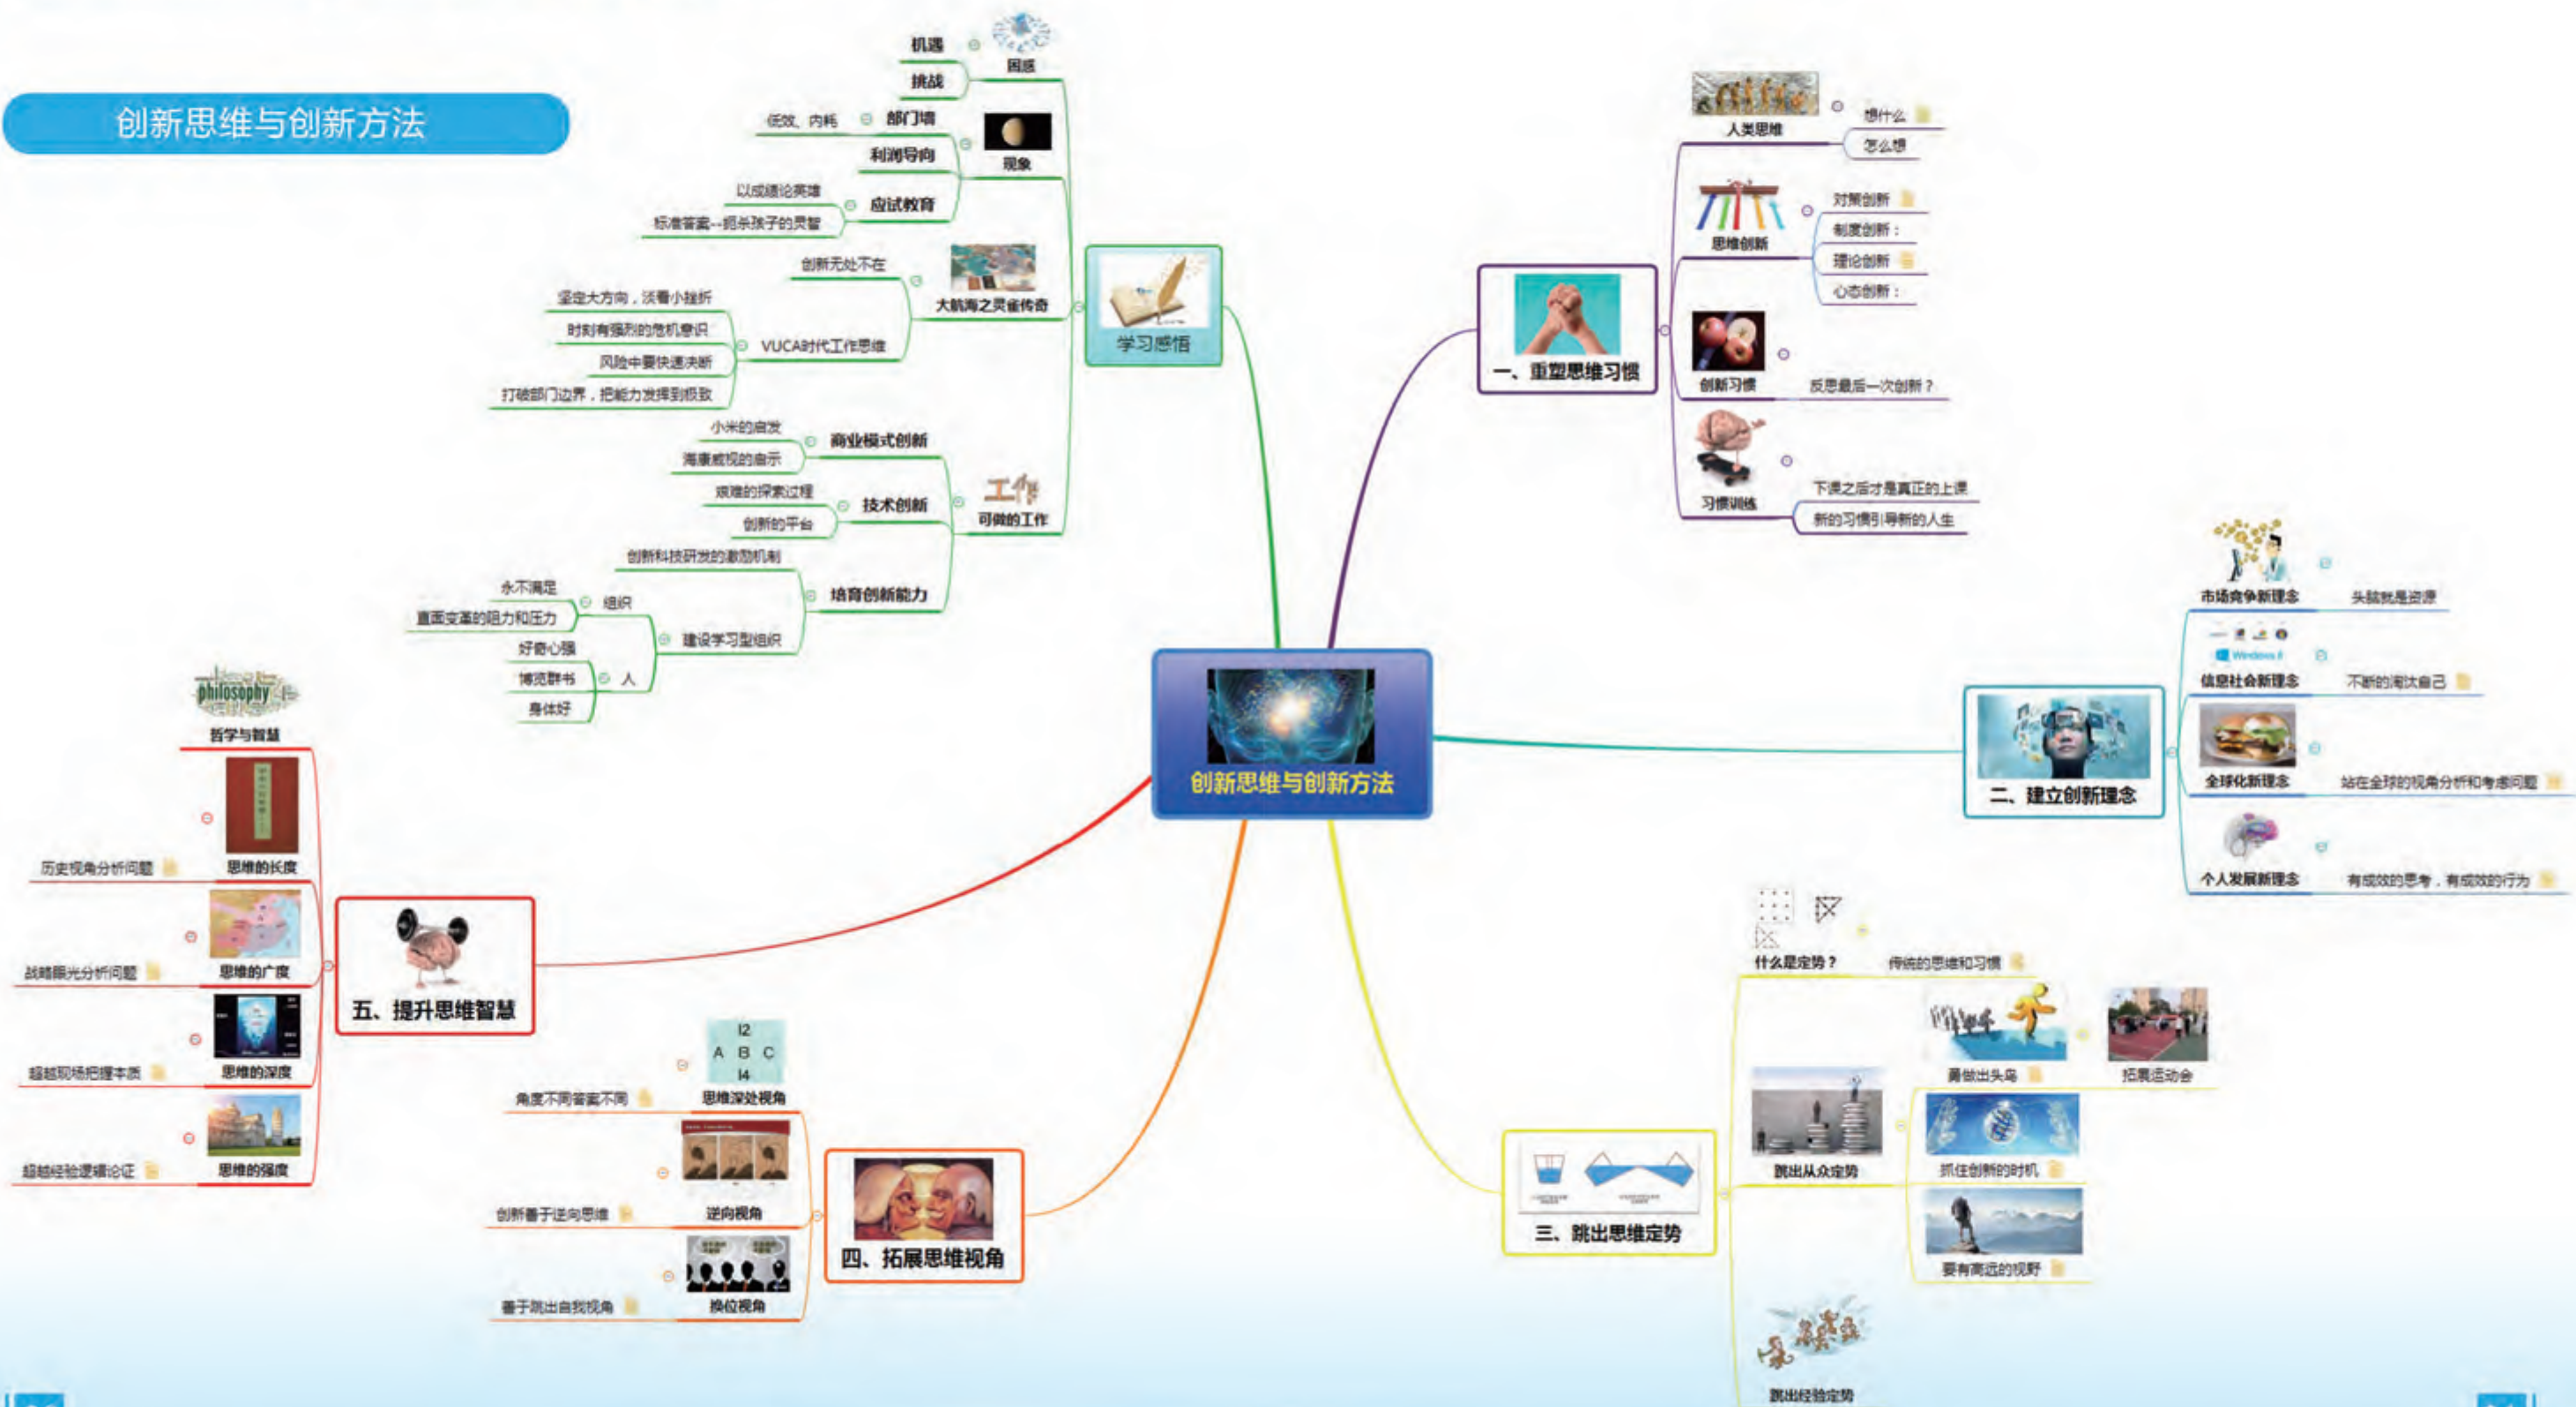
创新思维与创新方法

创新思维与创新方法

学习感悟
困惑
机遇
挑战
现象
部门墙
低效、内耗
利润导向
应试教育
以成绩论英雄
标准答案--扼杀孩子的灵智
大航海之灵雀传奇
创新无处不在
VUCA时代工作思维
坚定大方向，淡看小挫折
时刻有强烈的危机意识
风险中要快速决断
打破部门边界，把能力发挥到极致
可做的工作
商业模式创新
小米的启发
海康威视的启示
技术创新
艰难的探索过程
创新的平台
培育创新能力
创新科技研发的激励机制
建设学习型组织
组织
永不满足
直面变革的阻力和压力
人
好奇心强
博览群书
身体好

一、重塑思维习惯
人类思维
想什么
怎么想
思维创新
对策创新
制度创新：
理论创新
心态创新：
创新习惯
反思最后一次创新？
习惯训练
下课之后才是真正的上课
新的习惯引导新的人生

二、建立创新理念
市场竞争新理念
头脑就是资源
信息社会新理念
不断的淘汰自己
全球化新理念
站在全球的视角分析和考虑问题
个人发展新理念
有成效的思考，有成效的行为

三、跳出思维定势
什么是定势？
传统的思维和习惯
跳出从众定势
勇做出头鸟
拓展运动会
抓住创新的时机
要有高远的视野
跳出经验定势

四、拓展思维视角
思维深处视角
12
A B C
14
角度不同答案不同
逆向视角
创新善于逆向思维
换位视角
善于跳出自我视角

五、提升思维智慧
philosophy
哲学与智慧
思维的长度
历史视角分析问题
思维的广度
战略眼光分析问题
思维的深度
超越现场把握本质
思维的强度
超越经验逻辑论证